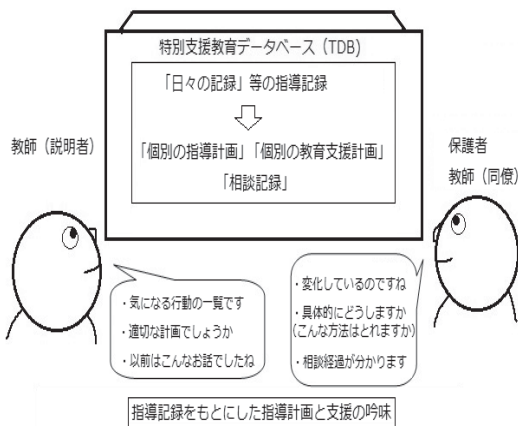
特別支援教育データベース（TDB）

「日々の記録」等の指導記録

「個別の指導計画」「個別の教育支援計画」

「相談記録」

教師（説明者）

保護者

教師（同僚）

・気になる行動の一覧です

・適切な計画でしょうか

・以前はこんなお話でしたね

・変化しているのですね

・具体的にどうしますか（こんな方法はとれますか）

・相談経過が分かります

指導記録をもとにした指導計画と支援の吟味